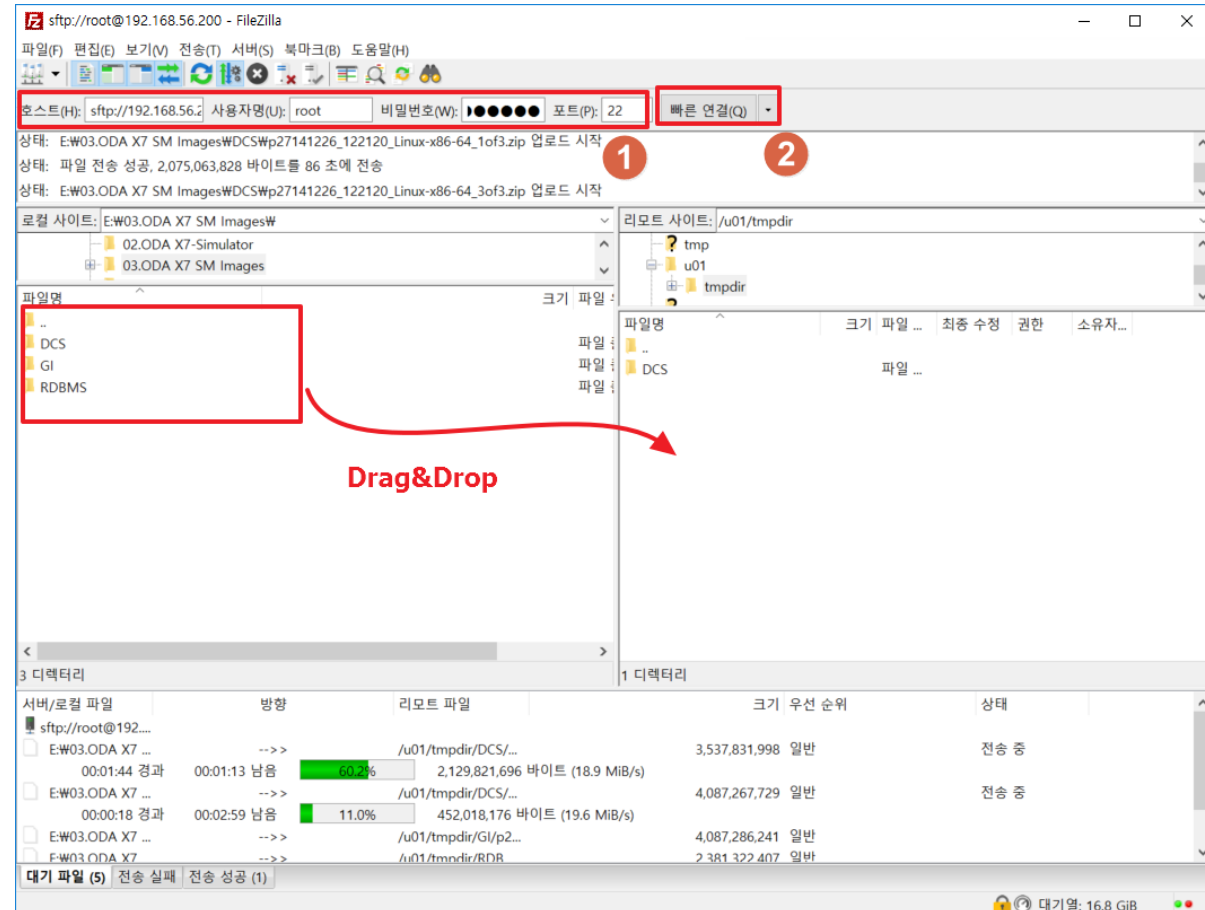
sftp://root@192.168.56.200 - FileZilla

파일(F) 편집(E) 보기(V) 전송(T) 서버(S) 북마크(B) 도움말(H)

호스트(H): sftp://192.168.56.2 사용자명(U): root 비밀번호(W): ●●●●●● 포트(P): 22 빠른 연결(Q)

1 2

상태: E:₩03.ODA X7 SM Images₩DCS₩p27141226_122120_Linux-x86-64_1of3.zip 업로드 시작
상태: 파일 전송 성공, 2,075,063,828 바이트를 86 초에 전송
상태: E:₩03.ODA X7 SM Images₩DCS₩p27141226_122120_Linux-x86-64_3of3.zip 업로드 시작

로컬 사이트: E:₩03.ODA X7 SM Images₩
02.ODA X7-Simulator
03.ODA X7 SM Images

리모트 사이트: /u01/tmpdir
tmp
u01
tmpdir

| 파일명 | 크기 | 파일 |
|---|---|---|
| .. | | |
| DCS | | 파일 |
| GI | | 파일 |
| RDBMS | | 파일 |

| 파일명 | 크기 | 파일 ... | 최종 수정 | 권한 | 소유자... |
|---|---|---|---|---|---|
| .. | | | | | |
| DCS | | 파일 ... | | | |

Drag&Drop

3 디렉터리
1 디렉터리

| 서버/로컬 파일 | 방향 | 리모트 파일 | 크기 | 우선 순위 | 상태 |
|---|---|---|---|---|---|
| sftp://root@192.... | | | | | |
| E:₩03.ODA X7 ... | --> > | /u01/tmpdir/DCS/... | 3,537,831,998 | 일반 | 전송 중 |
| 00:01:44 경과 | 00:01:13 남음 | 60.2% 2,129,821,696 바이트 (18.9 MiB/s) | | | |
| E:₩03.ODA X7 ... | --> > | /u01/tmpdir/DCS/... | 4,087,267,729 | 일반 | 전송 중 |
| 00:00:18 경과 | 00:02:59 남음 | 11.0% 452,018,176 바이트 (19.6 MiB/s) | | | |
| E:₩03.ODA X7 ... | --> > | /u01/tmpdir/GI/p2... | 4,087,286,241 | 일반 | |
| E:₩03.ODA X7 | --> > | /u01/tmpdir/RDB | 2,381,322,407 | 일반 | |

대기 파일 (5) 전송 실패 전송 성공 (1)

대기열: 16.8 GiB